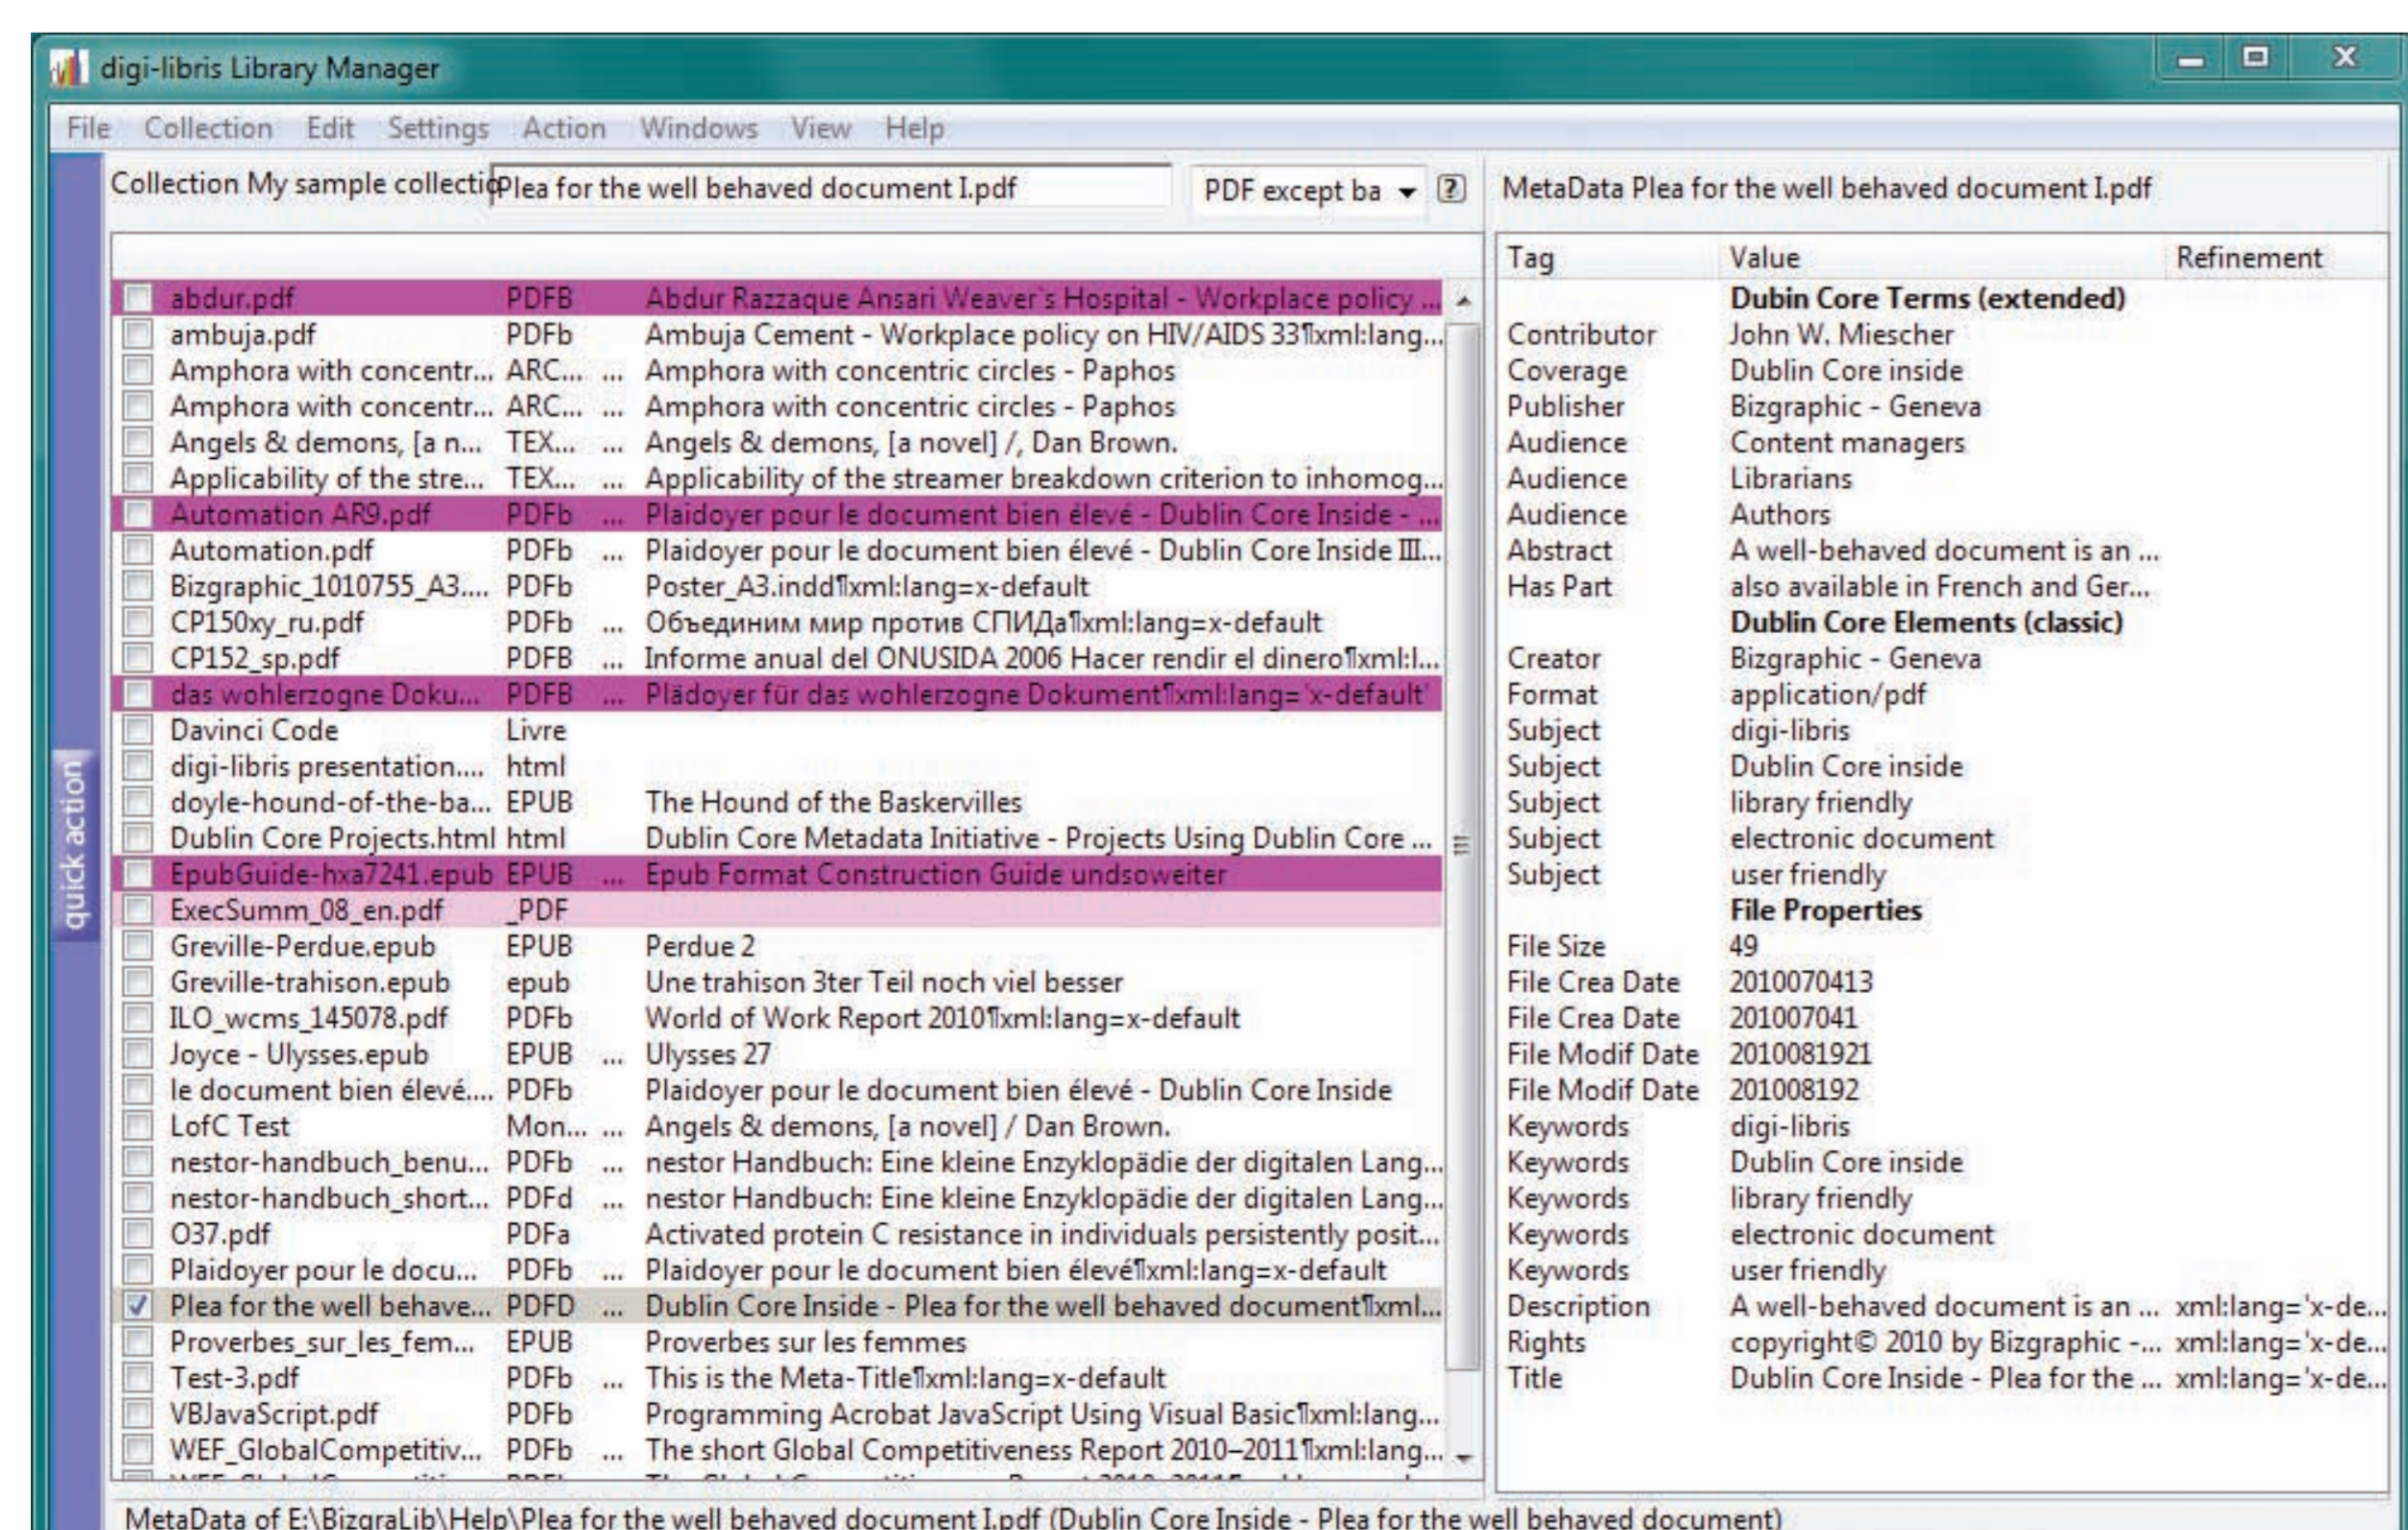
digi-libris Library Manager

File Collection Edit Settings Action Windows View Help

quick action

Collection My sample collectic Plea for the well behaved document I.pdf PDF except ba ?

| | | | |
|---|---|---|---|
| abdur.pdf | PDFB | | Abdur Razzaque Ansari Weaver's Hospital - Workplace policy ... |
| ambuja.pdf | PDFb | | Ambuja Cement - Workplace policy on HIV/AIDS 33¶xml:lang... |
| Amphora with concentr... | ARC... | ... | Amphora with concentric circles - Paphos |
| Amphora with concentr... | ARC... | ... | Amphora with concentric circles - Paphos |
| Angels & demons, [a n... | TEX... | ... | Angels & demons, [a novel] /, Dan Brown. |
| Applicability of the stre... | TEX... | ... | Applicability of the streamer breakdown criterion to inhomog... |
| Automation AR9.pdf | PDFb | ... | Plaidoyer pour le document bien élevé - Dublin Core Inside - ... |
| Automation.pdf | PDFb | ... | Plaidoyer pour le document bien élevé - Dublin Core Inside III... |
| Bizgraphic_1010755_A3.... | PDFb | | Poster_A3.indd¶xml:lang=x-default |
| CP150xy_ru.pdf | PDFb | ... | Объединим мир против СПИДа¶xml:lang=x-default |
| CP152_sp.pdf | PDFB | ... | Informe anual del ONUSIDA 2006 Hacer rendir el dinero¶xml:l... |
| das wohlerzogne Doku... | PDFB | ... | Plädoyer für das wohlerzogne Dokument¶xml:lang='x-default' |
| Davinci Code | Livre | | |
| digi-libris presentation.... | html | | |
| doyle-hound-of-the-ba... | EPUB | | The Hound of the Baskervilles |
| Dublin Core Projects.html | html | | Dublin Core Metadata Initiative - Projects Using Dublin Core ... |
| EpubGuide-hxa7241.epub | EPUB | ... | Epub Format Construction Guide undsoweiter |
| ExecSumm_08_en.pdf | _PDF | | |
| Greville-Perdue.epub | EPUB | | Perdue 2 |
| Greville-trahison.epub | epub | | Une trahison 3ter Teil noch viel besser |
| ILO_wcms_145078.pdf | PDFb | | World of Work Report 2010¶xml:lang=x-default |
| Joyce - Ulysses.epub | EPUB | ... | Ulysses 27 |
| le document bien élevé.... | PDFb | | Plaidoyer pour le document bien élevé - Dublin Core Inside |
| LofC Test | Mon... | ... | Angels & demons, [a novel] / Dan Brown. |
| nestor-handbuch_benu... | PDFb | ... | nestor Handbuch: Eine kleine Enzyklopädie der digitalen Lang... |
| nestor-handbuch_short... | PDFd | ... | nestor Handbuch: Eine kleine Enzyklopädie der digitalen Lang... |
| 037.pdf | PDFa | | Activated protein C resistance in individuals persistently posit... |
| Plaidoyer pour le docu... | PDFb | ... | Plaidoyer pour le document bien élevé¶xml:lang=x-default |
| ✓ Plea for the well behave... | PDFD | ... | Dublin Core Inside - Plea for the well behaved document¶xml... |
| Proverbes_sur_les_fem... | EPUB | | Proverbes sur les femmes |
| Test-3.pdf | PDFb | ... | This is the Meta-Title¶xml:lang=x-default |
| VBJavaScript.pdf | PDFb | | Programming Acrobat JavaScript Using Visual Basic¶xml:lang... |
| WEF_GlobalCompetitiv... | PDFb | ... | The short Global Competitiveness Report 2010–2011¶xml:lang... |

MetaData Plea for the well behaved document I.pdf

| Tag | Value | Refinement |
|---|---|---|
| | **Dubin Core Terms (extended)** | |
| Contributor | John W. Miescher | |
| Coverage | Dublin Core inside | |
| Publisher | Bizgraphic - Geneva | |
| Audience | Content managers | |
| Audience | Librarians | |
| Audience | Authors | |
| Abstract | A well-behaved document is an ... | |
| Has Part | also available in French and Ger... | |
| | **Dublin Core Elements (classic)** | |
| Creator | Bizgraphic - Geneva | |
| Format | application/pdf | |
| Subject | digi-libris | |
| Subject | Dublin Core inside | |
| Subject | library friendly | |
| Subject | electronic document | |
| Subject | user friendly | |
| | **File Properties** | |
| File Size | 49 | |
| File Crea Date | 2010070413 | |
| File Crea Date | 201007041 | |
| File Modif Date | 2010081921 | |
| File Modif Date | 201008192 | |
| Keywords | digi-libris | |
| Keywords | Dublin Core inside | |
| Keywords | library friendly | |
| Keywords | electronic document | |
| Keywords | user friendly | |
| Description | A well-behaved document is an ... | xml:lang='x-de... |
| Rights | copyright© 2010 by Bizgraphic -... | xml:lang='x-de... |
| Title | Dublin Core Inside - Plea for the ... | xml:lang='x-de... |

MetaData of E:\BizgraLib\Help\Plea for the well behaved document I.pdf (Dublin Core Inside - Plea for the well behaved document)